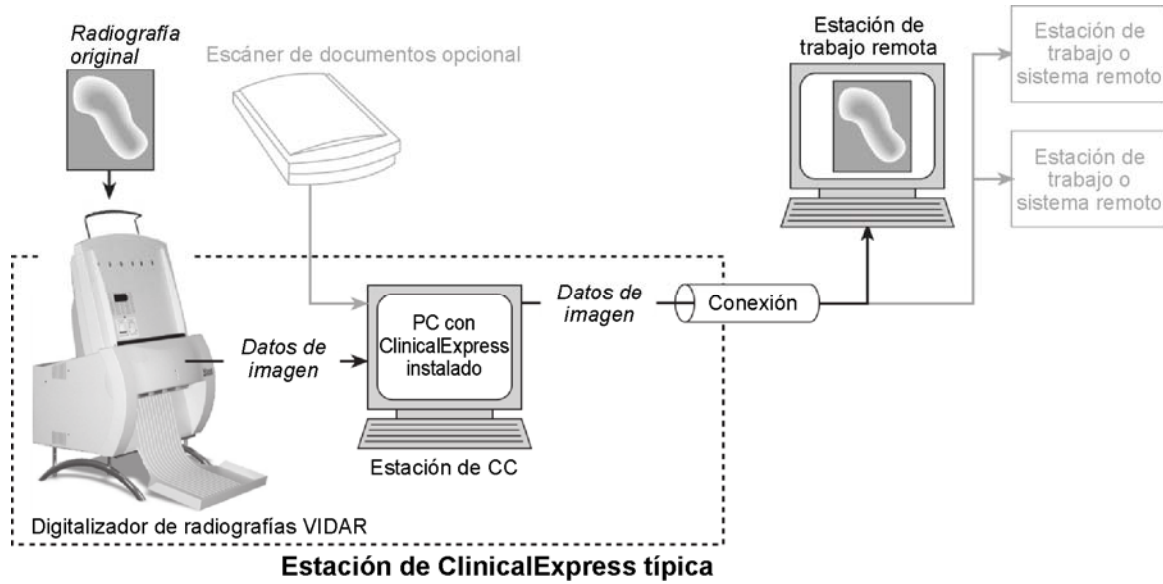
Radiografía original

Escáner de documentos opcional

Estación de trabajo remota

Estación de trabajo o sistema remoto

Estación de trabajo o sistema remoto

Datos de imagen

PC con ClinicalExpress instalado

Datos de imagen

Conexión

Estación de CC

Digitalizador de radiografías VIDAR

Estación de ClinicalExpress típica